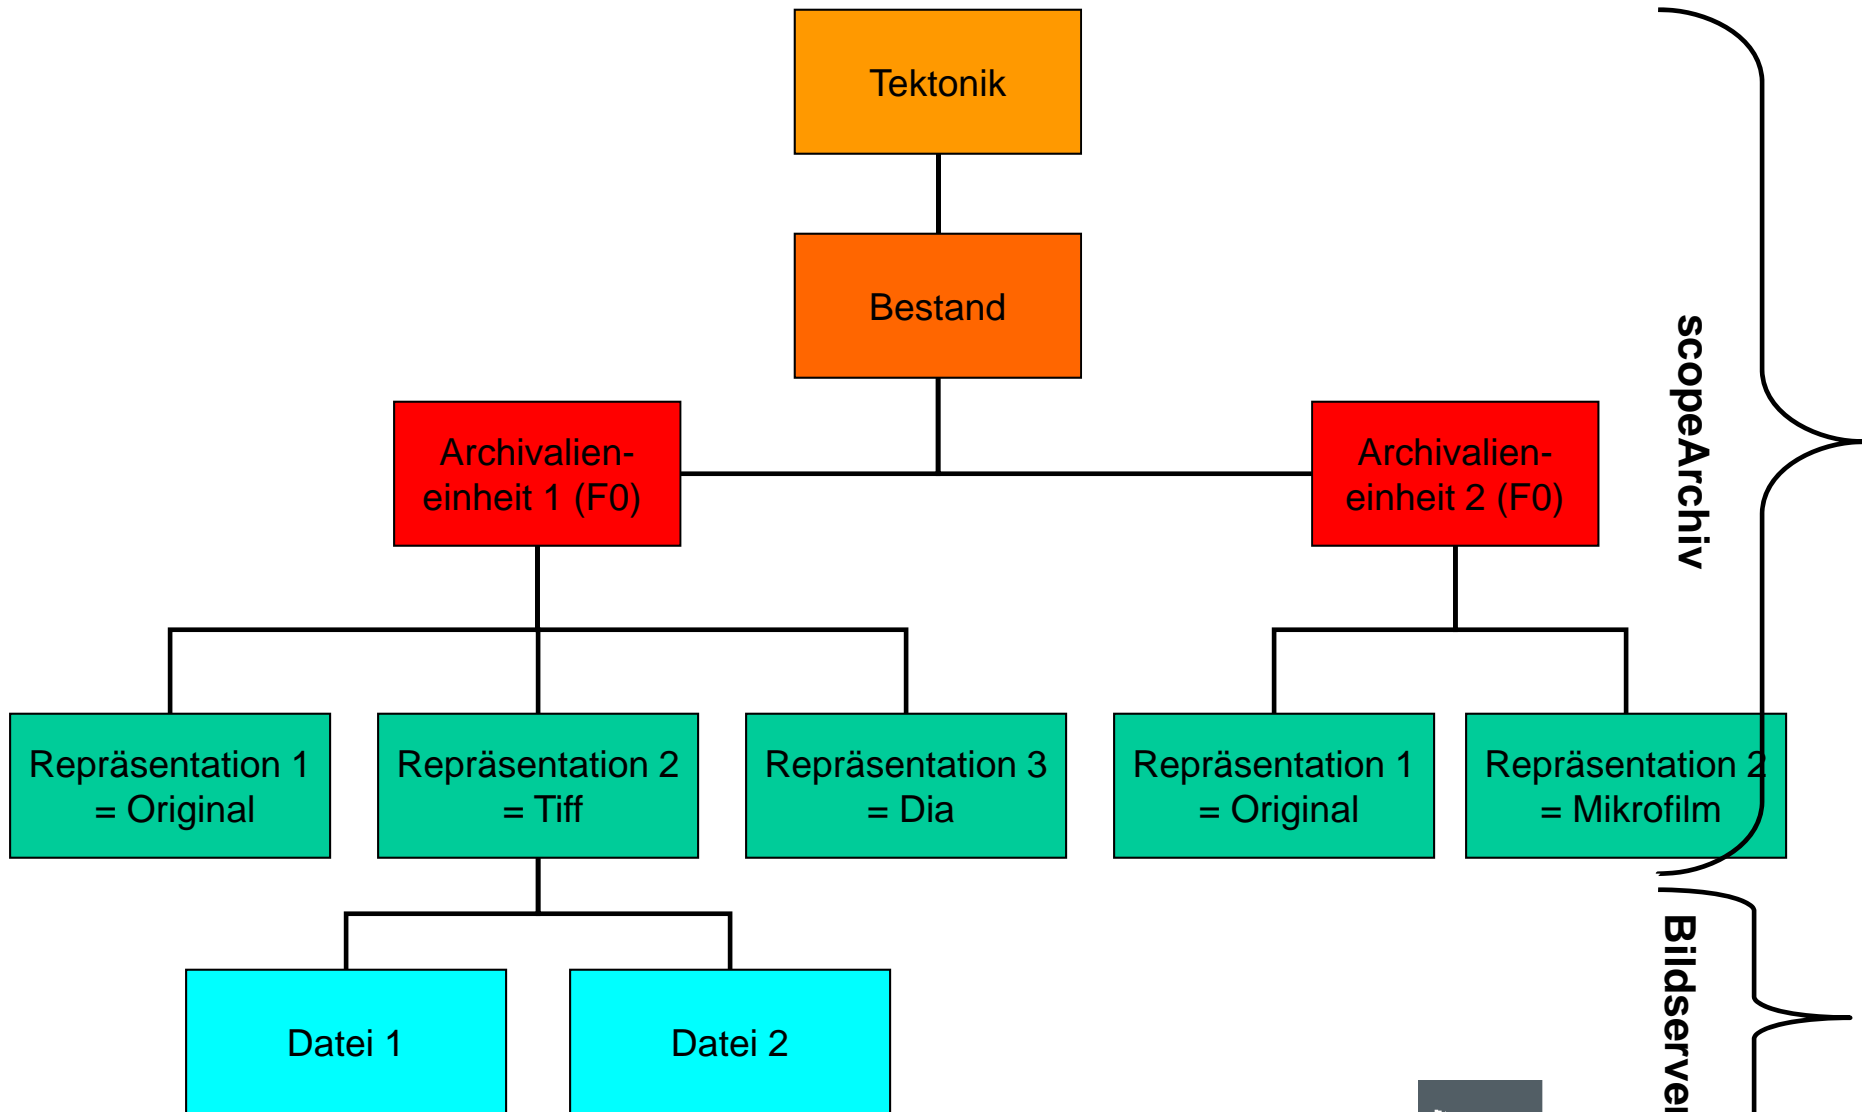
Tektonik

Bestand

Archivalieneinheit 1 (F0)

Archivalieneinheit 2 (F0)

Repräsentation 1 = Original

Repräsentation 2 = Tiff

Repräsentation 3 = Dia

Repräsentation 1 = Original

Repräsentation 2 = Mikrofilm

Datei 1

Datei 2

scopeArchiv

Bildserver